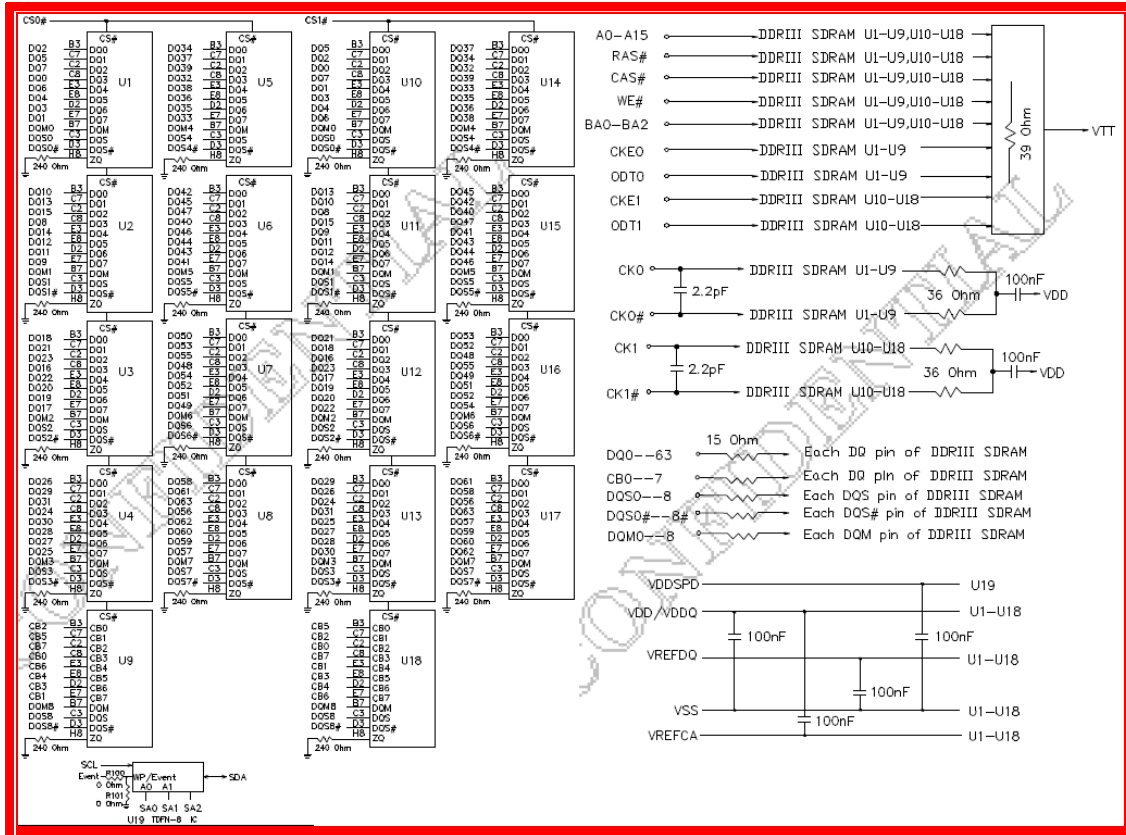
CS0#

DQ2 B3 CS# DQ0
DQ5 C7 DQ1
DQ7 C2 DQ2
DQ0 C8 DQ3
DQ6 E3 DQ4
DQ4 E8 DQ5
DQ3 D2 DQ6
DQ1 E7 DQ7
DQM0 B7 DQM
DQS0 C3 DQS
DQS0# D3 DQS#
H8 ZQ
240 Ohm
U1

DQ34 B3 CS# DQ0
DQ37 C7 DQ1
DQ39 C2 DQ2
DQ32 C8 DQ3
DQ38 E3 DQ4
DQ36 E8 DQ5
DQ35 D2 DQ6
DQ33 E7 DQ7
DQM4 B7 DQM
DQS4 C3 DQS
DQS4# D3 DQS#
H8 ZQ
240 Ohm
U5

CS1#

DQ5 B3 CS# DQ0
DQ0 C7 DQ1
DQ2 C2 DQ2
DQ7 C8 DQ3
DQ1 E3 DQ4
DQ3 E8 DQ5
DQ4 D2 DQ6
DQ6 E7 DQ7
DQM0 B7 DQM
DQS0 C3 DQS
DQS0# D3 DQS#
H8 ZQ
240 Ohm
U10

DQ37 B3 CS# DQ0
DQ34 C7 DQ1
DQ32 C2 DQ2
DQ39 C8 DQ3
DQ33 E3 DQ4
DQ35 E8 DQ5
DQ36 D2 DQ6
DQ38 E7 DQ7
DQM4 B7 DQM
DQS4 C3 DQS
DQS4# D3 DQS#
H8 ZQ
240 Ohm
U14

DQ10 B3 CS# DQ0
DQ13 C7 DQ1
DQ15 C2 DQ2
DQ8 C8 DQ3
DQ14 E3 DQ4
DQ12 E8 DQ5
DQ11 D2 DQ6
DQ9 E7 DQ7
DQM1 B7 DQM
DQS1 C3 DQS
DQS1# D3 DQS#
H8 ZQ
240 Ohm
U2

DQ42 B3 CS# DQ0
DQ45 C7 DQ1
DQ47 C2 DQ2
DQ40 C8 DQ3
DQ46 E3 DQ4
DQ44 E8 DQ5
DQ43 D2 DQ6
DQ41 E7 DQ7
DQM5 B7 DQM
DQS5 C3 DQS
DQS5# D3 DQS#
H8 ZQ
240 Ohm
U6

DQ13 B3 CS# DQ0
DQ10 C7 DQ1
DQ8 C2 DQ2
DQ15 C8 DQ3
DQ9 E3 DQ4
DQ11 E8 DQ5
DQ12 D2 DQ6
DQ14 E7 DQ7
DQM1 B7 DQM
DQS1 C3 DQS
DQS1# D3 DQS#
H8 ZQ
240 Ohm
U11

DQ45 B3 CS# DQ0
DQ42 C7 DQ1
DQ40 C2 DQ2
DQ47 C8 DQ3
DQ41 E3 DQ4
DQ43 E8 DQ5
DQ44 D2 DQ6
DQ46 E7 DQ7
DQM5 B7 DQM
DQS5 C3 DQS
DQS5# D3 DQS#
H8 ZQ
240 Ohm
U15

DQ18 B3 CS# DQ0
DQ21 C7 DQ1
DQ23 C2 DQ2
DQ16 C8 DQ3
DQ22 E3 DQ4
DQ20 E8 DQ5
DQ19 D2 DQ6
DQ17 E7 DQ7
DQM2 B7 DQM
DQS2 C3 DQS
DQS2# D3 DQS#
H8 ZQ
240 Ohm
U3

DQ50 B3 CS# DQ0
DQ53 C7 DQ1
DQ55 C2 DQ2
DQ48 C8 DQ3
DQ54 E3 DQ4
DQ52 E8 DQ5
DQ51 D2 DQ6
DQ49 E7 DQ7
DQM6 B7 DQM
DQS6 C3 DQS
DQS6# D3 DQS#
H8 ZQ
240 Ohm
U7

DQ21 B3 CS# DQ0
DQ18 C7 DQ1
DQ16 C2 DQ2
DQ23 C8 DQ3
DQ17 E3 DQ4
DQ19 E8 DQ5
DQ20 D2 DQ6
DQ22 E7 DQ7
DQM2 B7 DQM
DQS2 C3 DQS
DQS2# D3 DQS#
H8 ZQ
240 Ohm
U12

DQ53 B3 CS# DQ0
DQ50 C7 DQ1
DQ48 C2 DQ2
DQ55 C8 DQ3
DQ49 E3 DQ4
DQ51 E8 DQ5
DQ52 D2 DQ6
DQ54 E7 DQ7
DQM6 B7 DQM
DQS6 C3 DQS
DQS6# D3 DQS#
H8 ZQ
240 Ohm
U16

DQ26 B3 CS# DQ0
DQ29 C7 DQ1
DQ31 C2 DQ2
DQ24 C8 DQ3
DQ30 E3 DQ4
DQ28 E8 DQ5
DQ27 D2 DQ6
DQ25 E7 DQ7
DQM3 B7 DQM
DQS3 C3 DQS
DQS3# D3 DQS#
H8 ZQ
240 Ohm
U4

DQ58 B3 CS# DQ0
DQ61 C7 DQ1
DQ63 C2 DQ2
DQ56 C8 DQ3
DQ62 E3 DQ4
DQ60 E8 DQ5
DQ59 D2 DQ6
DQ57 E7 DQ7
DQM7 B7 DQM
DQS7 C3 DQS
DQS7# D3 DQS#
H8 ZQ
240 Ohm
U8

DQ29 B3 CS# DQ0
DQ26 C7 DQ1
DQ24 C2 DQ2
DQ31 C8 DQ3
DQ25 E3 DQ4
DQ27 E8 DQ5
DQ28 D2 DQ6
DQ30 E7 DQ7
DQM3 B7 DQM
DQS3 C3 DQS
DQS3# D3 DQS#
H8 ZQ
240 Ohm
U13

DQ61 B3 CS# DQ0
DQ58 C7 DQ1
DQ56 C2 DQ2
DQ63 C8 DQ3
DQ57 E3 DQ4
DQ59 E8 DQ5
DQ60 D2 DQ6
DQ62 E7 DQ7
DQM7 B7 DQM
DQS7 C3 DQS
DQS7# D3 DQS#
H8 ZQ
240 Ohm
U17

CB2 B3 CS# CB0
CB5 C7 CB1
CB7 C2 CB2
CB0 C8 CB3
CB6 E3 CB4
CB4 E8 CB5
CB3 D2 CB6
CB1 E7 CB7
DQM8 B7 DQM
DQS8 C3 DQS
DQS8# D3 DQS#
H8 ZQ
240 Ohm
U9

CB5 B3 CS# CB0
CB2 C7 CB1
CB0 C2 CB2
CB7 C8 CB3
CB1 E3 CB4
CB3 E8 CB5
CB4 D2 CB6
CB6 E7 CB7
DQM8 B7 DQM
DQS8 C3 DQS
DQS8# D3 DQS#
H8 ZQ
240 Ohm
U18

SCL
Event R100 0 Ohm
R101 0 Ohm
WP/Event
A0 A1
SA0 SA1 SA2
SDA
U19 TDFN-8 IC

A0-A15 DDRIII SDRAM U1-U9,U10-U18
RAS# DDRIII SDRAM U1-U9,U10-U18
CAS# DDRIII SDRAM U1-U9,U10-U18
WE# DDRIII SDRAM U1-U9,U10-U18
BA0-BA2 DDRIII SDRAM U1-U9,U10-U18
CKE0 DDRIII SDRAM U1-U9
ODT0 DDRIII SDRAM U1-U9
CKE1 DDRIII SDRAM U10-U18
ODT1 DDRIII SDRAM U10-U18
39 Ohm
VTT

CK0 DDRIII SDRAM U1-U9
2.2pF
36 Ohm
100nF
VDD
CK0# DDRIII SDRAM U1-U9

CK1 DDRIII SDRAM U10-U18
2.2pF
36 Ohm
100nF
VDD
CK1# DDRIII SDRAM U10-U18

15 Ohm
DQ0--63 Each DQ pin of DDRIII SDRAM
CB0--7 Each DQ pin of DDRIII SDRAM
DQS0--8 Each DQS pin of DDRIII SDRAM
DQS0#--8# Each DQS# pin of DDRIII SDRAM
DQM0--8 Each DQM pin of DDRIII SDRAM

VDDSPD U19
VDD/VDDQ U1-U18
100nF
100nF
VREFDQ U1-U18
100nF
VSS U1-U18
100nF
VREFCA U1-U18

CONFIDENTIAL
CONFIDENTIAL